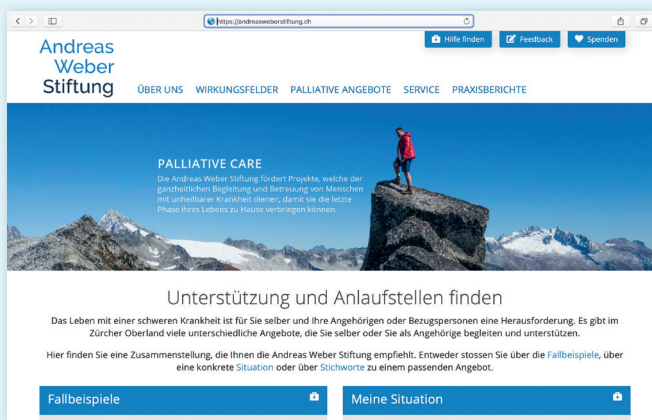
https://andreasweberstiftung.ch

Andreas Weber Stiftung

Hilfe finden
Feedback
Spenden

ÜBER UNS WIRKUNGSFELDER PALLIATIVE ANGEBOTE SERVICE PRAXISBERICHTE

PALLIATIVE CARE

Die Andreas Weber Stiftung fördert Projekte, welche der ganzheitlichen Begleitung und Betreuung von Menschen mit unheilbarer Krankheit dienen, damit sie die letzte Phase ihres Lebens zu Hause verbringen können.

Unterstützung und Anlaufstellen finden

Das Leben mit einer schweren Krankheit ist für Sie selber und Ihre Angehörigen oder Bezugspersonen eine Herausforderung. Es gibt im Zürcher Oberland viele unterschiedliche Angebote, die Sie selber oder Sie als Angehörige begleiten und unterstützen.

Hier finden Sie eine Zusammenstellung, die Ihnen die Andreas Weber Stiftung empfiehlt. Entweder stossen Sie über die Fallbeispiele, über eine konkrete Situation oder über Stichworte zu einem passenden Angebot.

Fallbeispiele

Meine Situation